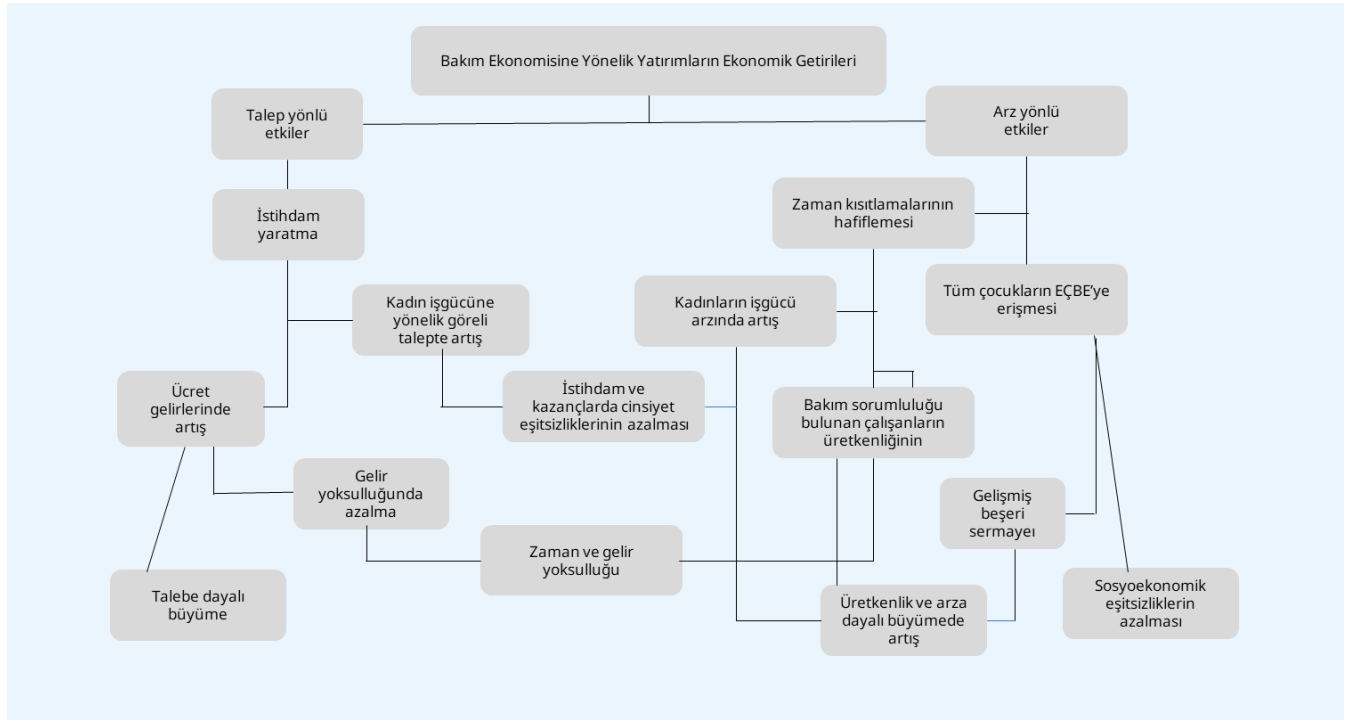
Bakım Ekonomisine Yönelik Yatırımların Ekonomik Getirileri

Talep yönlü etkiler

Arz yönlü etkiler

İstihdam yaratma

Zaman kısıtlamalarının hafiflemesi

Kadın işgücüne yönelik göreli talepte artış

Kadınların işgücü arzında artış

Tüm çocukların EÇBE'ye erişmesi

Ücret gelirlerinde artış

İstihdam ve kazançlarda cinsiyet eşitsizliklerinin azalması

Bakım sorumluluğu bulunan çalışanların üretkenliğinin

Gelir yoksulluğunda azalma

Gelişmiş beşeri sermaye

Zaman ve gelir yoksulluğu

Talebe dayalı büyüme

Üretkenlik ve arza dayalı büyümede artış

Sosyoekonomik eşitsizliklerin azalması